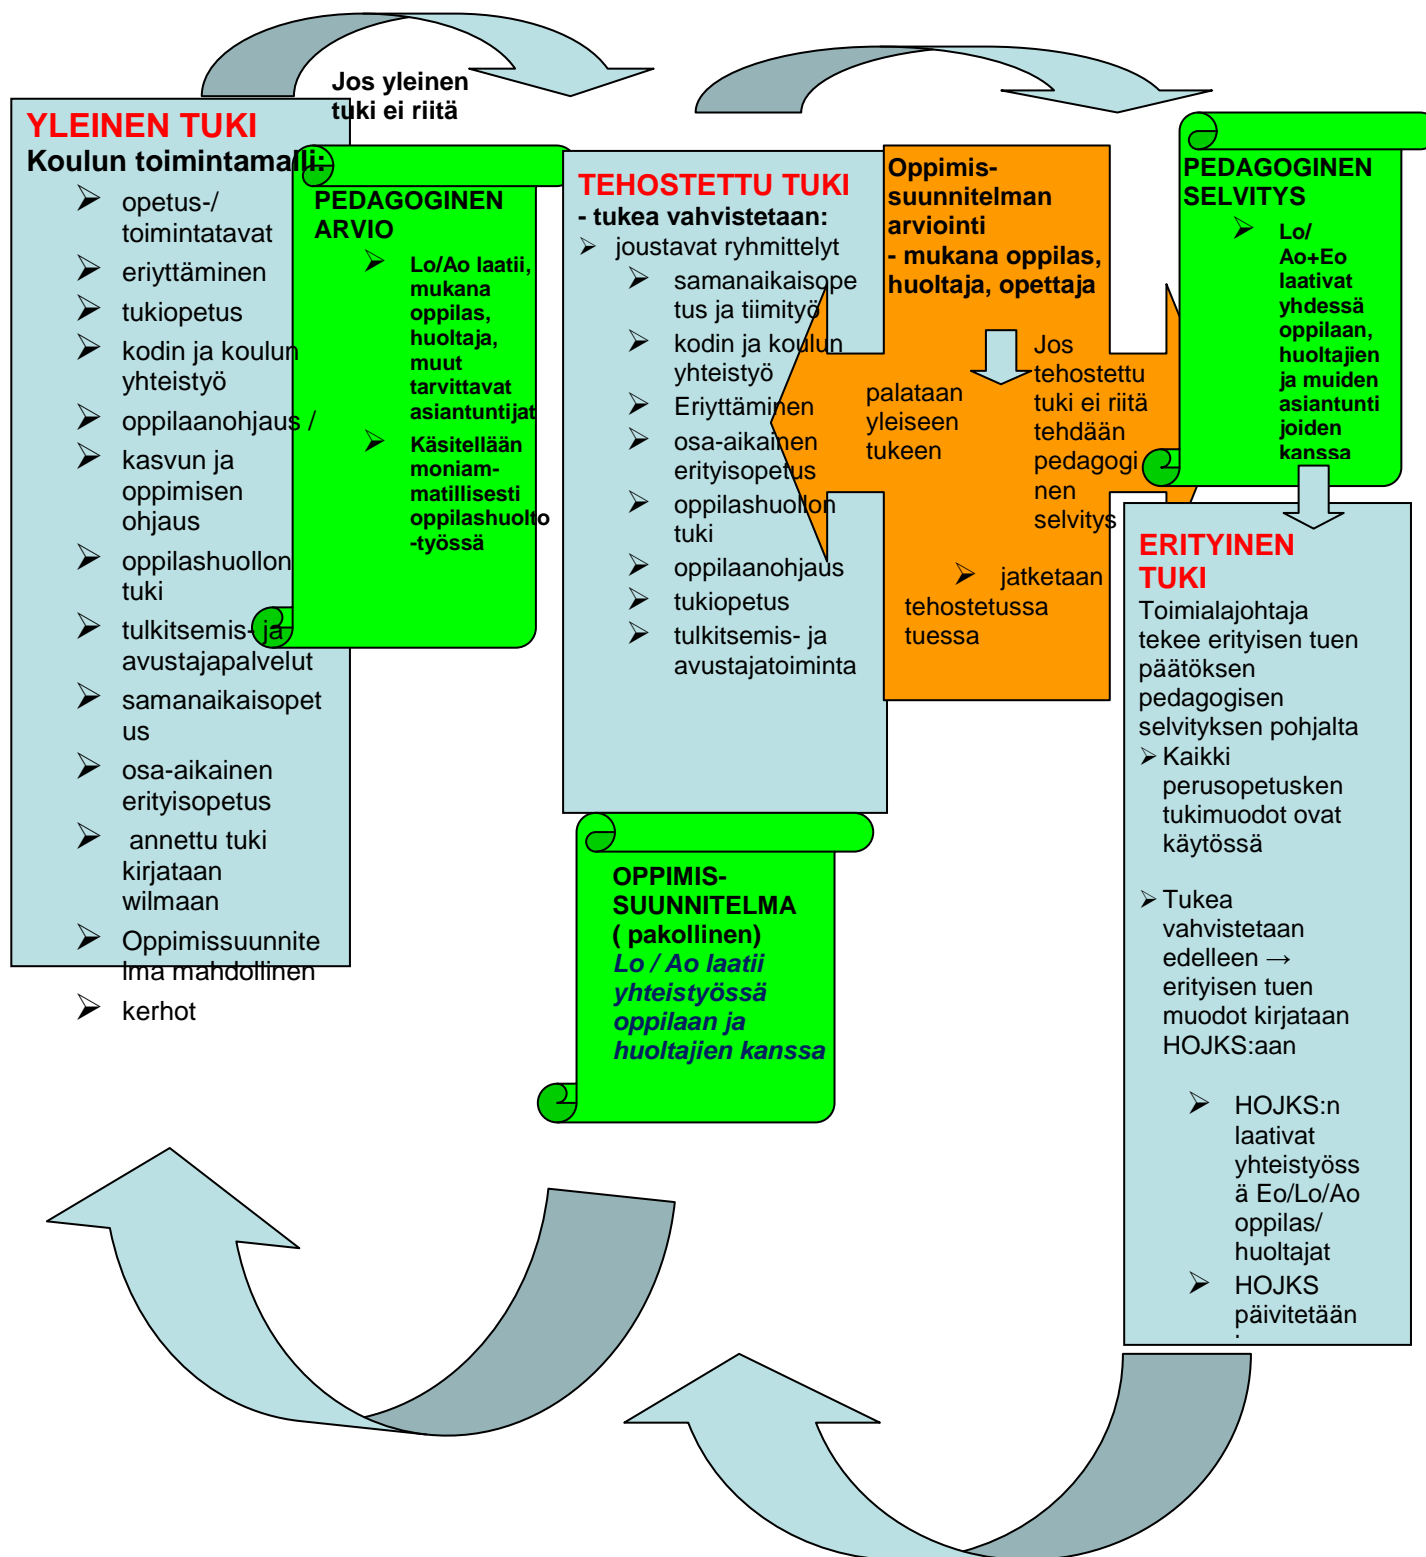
Jos yleinen tuki ei riitä

YLEINEN TUKI
Koulun toimintamalli:
➢ opetus-/ toimintatavat
➢ eriyttäminen
➢ tukiopetus
➢ kodin ja koulun yhteistyö
➢ oppilaanohjaus /
➢ kasvun ja oppimisen ohjaus
➢ oppilashuollon tuki
➢ tulkitsemis- ja avustajapalvelut
➢ samanaikaisopetus
➢ osa-aikainen erityisopetus
➢ annettu tuki kirjataan wilmaan
➢ Oppimissuunnitelma mahdollinen
➢ kerhot

PEDAGOGINEN ARVIO
➢ Lo/Ao laatii, mukana oppilas, huoltaja, muut tarvittavat asiantuntijat
➢ Käsitellään moniammatillisesti oppilashuolto-työssä

TEHOSTETTU TUKI
- tukea vahvistetaan:
➢ joustavat ryhmittelyt
➢ samanaikaisopetus ja tiimityö
➢ kodin ja koulun yhteistyö
➢ Eriyttäminen
➢ osa-aikainen erityisopetus
➢ oppilashuollon tuki
➢ oppilaanohjaus
➢ tukiopetus
➢ tulkitsemis- ja avustajatoiminta

Oppimis-suunnitelman arviointi
- mukana oppilas, huoltaja, opettaja

palataan yleiseen tukeen

Jos tehostettu tuki ei riitä tehdään pedagoginen selvitys

➢ jatketaan tehostetussa tuessa

PEDAGOGINEN SELVITYS
➢ Lo/ Ao+Eo laativat yhdessä oppilaan, huoltajien ja muiden asiantuntijoiden kanssa

OPPIMIS-SUUNNITELMA ( pakollinen)
Lo / Ao laatii yhteistyössä oppilaan ja huoltajien kanssa

ERITYINEN TUKI
Toimialajohtaja tekee erityisen tuen päätöksen pedagogisen selvityksen pohjalta
➢ Kaikki perusopetusken tukimuodot ovat käytössä
➢ Tukea vahvistetaan edelleen → erityisen tuen muodot kirjataan HOJKS:aan
➢ HOJKS:n laativat yhteistyössä Eo/Lo/Ao oppilas/ huoltajat
➢ HOJKS päivitetään